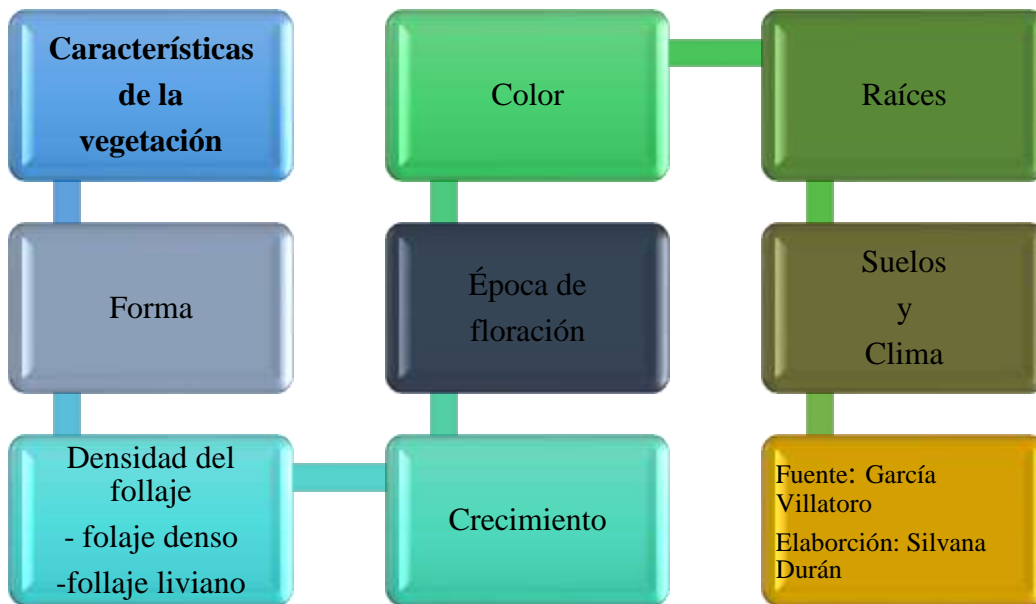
Características de la vegetación

Forma

Densidad del follaje
- folaje denso
-follaje liviano

Crecimiento

Época de floración

Color

Raíces

Suelos
y
Clima

Fuente: García Villatoro
Elaborción: Silvana Durán